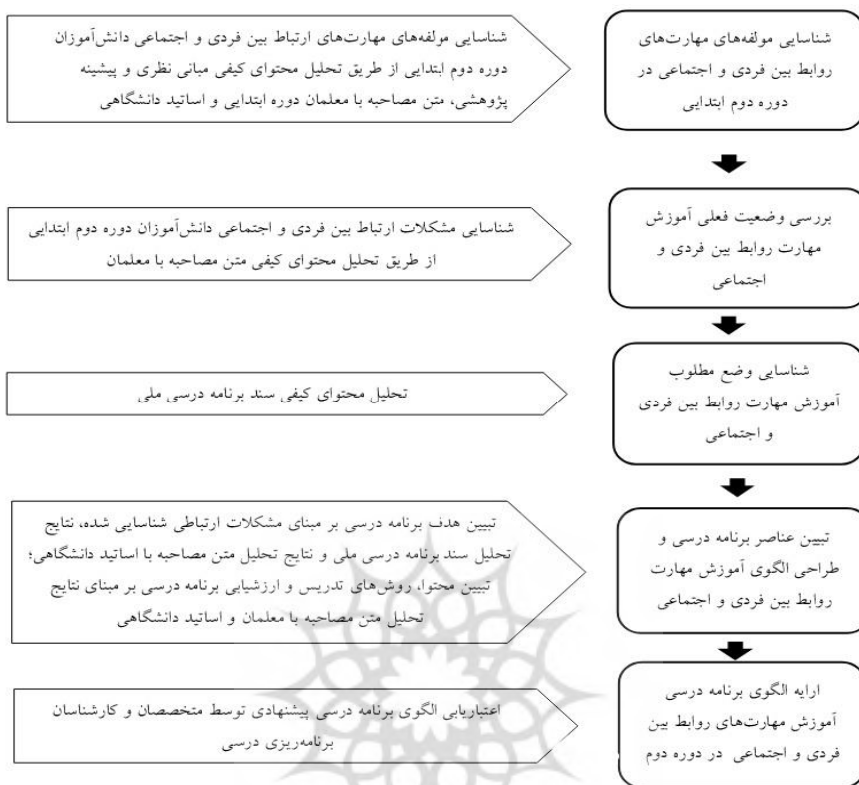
شناسایی مولفه‌های مهارت‌های روابط بین فردی و اجتماعی در دوره دوم ابتدایی

شناسایی مولفه‌های مهارت‌های ارتباط بین فردی و اجتماعی دانش‌آموزان دوره دوم ابتدایی از طریق تحلیل محتوای کیفی مبانی نظری و پیشینه پژوهشی، متن مصاحبه با معلمان دوره ابتدایی و اساتید دانشگاهی

بررسی وضعیت فعلی آموزش مهارت روابط بین فردی و اجتماعی

شناسایی مشکلات ارتباط بین فردی و اجتماعی دانش‌آموزان دوره دوم ابتدایی از طریق تحلیل محتوای کیفی متن مصاحبه با معلمان

شناسایی وضع مطلوب آموزش مهارت روابط بین فردی و اجتماعی

تحلیل محتوای کیفی سند برنامه درسی ملی

تبیین عناصر برنامه درسی و طراحی الگوی آموزش مهارت روابط بین فردی و اجتماعی

تبیین هدف برنامه درسی بر مبنای مشکلات ارتباطی شناسایی شده، نتایج تحلیل سند برنامه درسی ملی و نتایج تحلیل متن مصاحبه با اساتید دانشگاهی؛ تبیین محتوا، روش‌های تدریس و ارزشیابی برنامه درسی بر مبنای نتایج تحلیل متن مصاحبه با معلمان و اساتید دانشگاهی

ارایه الگوی برنامه درسی آموزش مهارت‌های روابط بین فردی و اجتماعی در دوره دوم

اعتباریابی الگوی برنامه درسی پیشنهادی توسط متخصصان و کارشناسان برنامه‌ریزی درسی